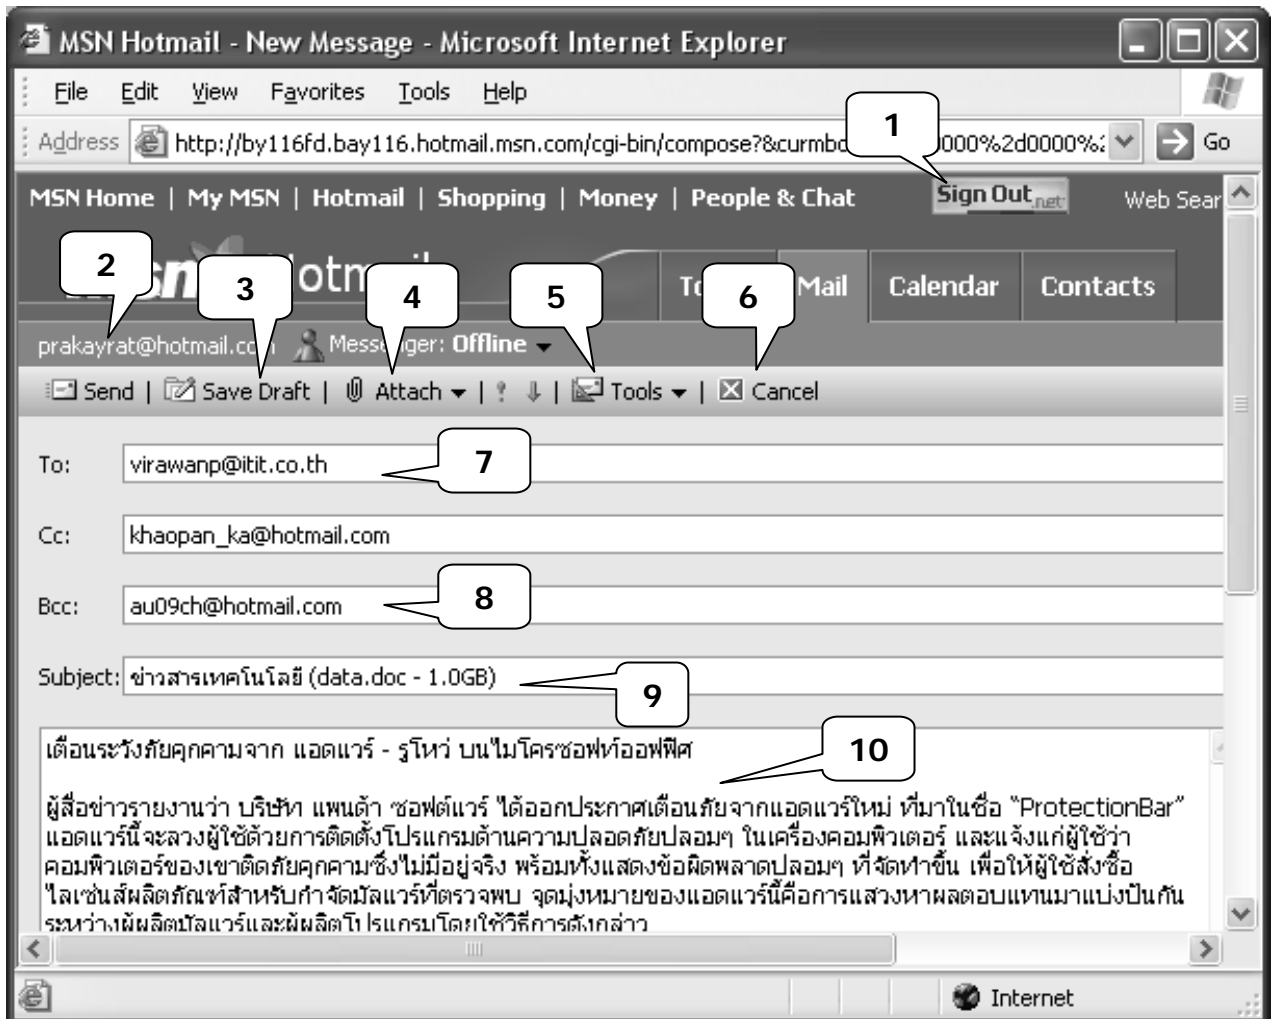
MSN Hotmail - New Message - Microsoft Internet Explorer

File Edit View Favorites Tools Help

Address http://by116fd.bay116.hotmail.msn.com/cgi-bin/compose?&curmb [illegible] 000%2d0000%: Go

1

MSN Home | My MSN | Hotmail | Shopping | Money | People & Chat Sign Out .net Web Sear

2 3 4 5 6

msn Hotm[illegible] To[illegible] Mail Calendar Contacts

prakayrat@hotmail.c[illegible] Mess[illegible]ger: Offline

Send | Save Draft | Attach | ! ↓ | Tools | Cancel

To: virawanp@itit.co.th 7

Cc: khaopan_ka@hotmail.com

Bcc: au09ch@hotmail.com 8

Subject: ข่าวสารเทคโนโลยี (data.doc - 1.0GB) 9

10

เตือนระวังภัยคุกคามจาก แอดแวร์ - รูโหว่ บนไมโครซอฟท์ออฟฟิศ

ผู้สื่อข่าวรายงานว่า บริษัท แพนด้า ซอฟต์แวร์ ได้ออกประกาศเตือนภัยจากแอดแวร์ใหม่ ที่มาในชื่อ "ProtectionBar" แอดแวร์นี้จะลวงผู้ใช้ด้วยการติดตั้งโปรแกรมด้านความปลอดภัยปลอมๆ ในเครื่องคอมพิวเตอร์ และแจ้งแก่ผู้ใช้ว่าคอมพิวเตอร์ของเขาติดภัยคุกคามซึ่งไม่มีอยู่จริง พร้อมทั้งแสดงข้อผิดพลาดปลอมๆ ที่จัดทำขึ้น เพื่อให้ผู้ใช้สั่งซื้อไลเซ่นส์ผลิตภัณฑ์สำหรับกำจัดมัลแวร์ที่ตรวจพบ จุดมุ่งหมายของแอดแวร์นี้คือการแสวงหาผลตอบแทนมาแบ่งปันกันระหว่างผู้ผลิตมัลแวร์และผู้ผลิตโปรแกรมโดยใช้วิธีการดังกล่าว

Internet